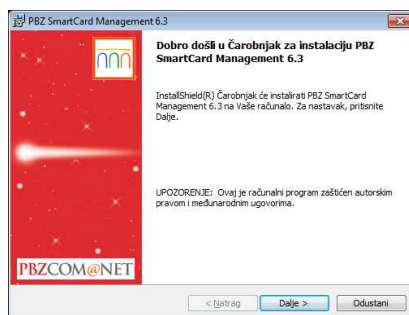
PBZ SmartCard Management 6.3

Dobro došli u Čarobnjak za instalaciju PBZ SmartCard Management 6.3

InstallShield(R) Čarobnjak će instalirati PBZ SmartCard Management 6.3 na Vaše računalo. Za nastavak, pritisnite Dalje.

UPOZORENJE: Ovaj je računalni program zaštićen autorskim pravom i međunarodnim ugovorima.

PBZCOM@NET

< Natrag

Dalje >

Odustani